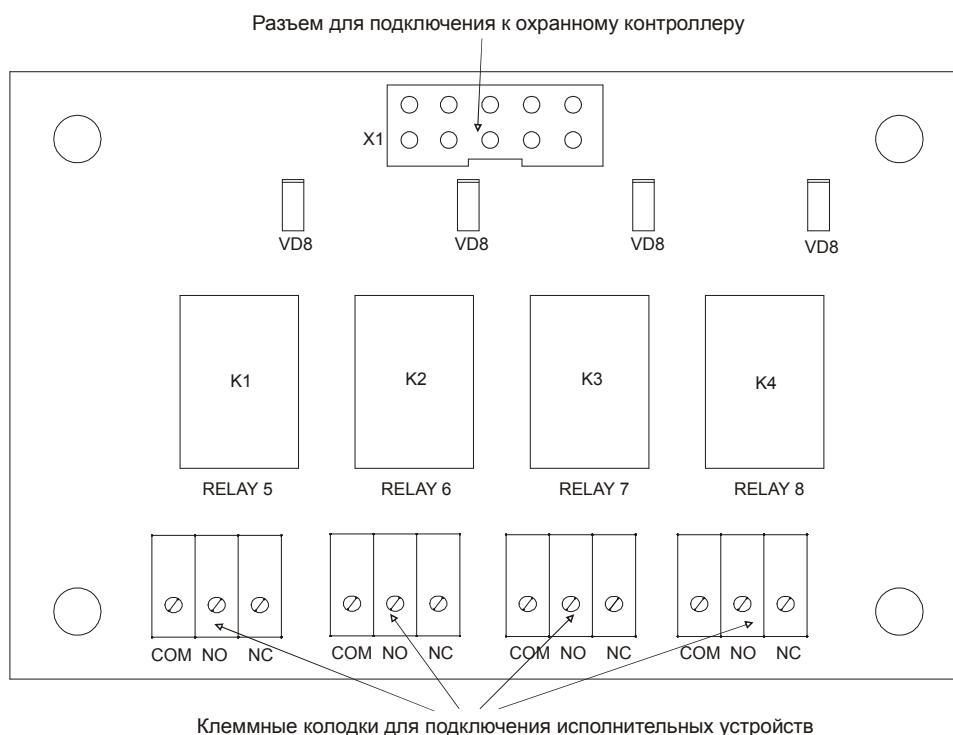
Разъем для подключения к охранному контроллеру

X1

VD8 VD8 VD8 VD8

K1 K2 K3 K4

RELAY 5 RELAY 6 RELAY 7 RELAY 8

COM NO NC COM NO NC COM NO NC COM NO NC

Клеммные колодки для подключения исполнительных устройств